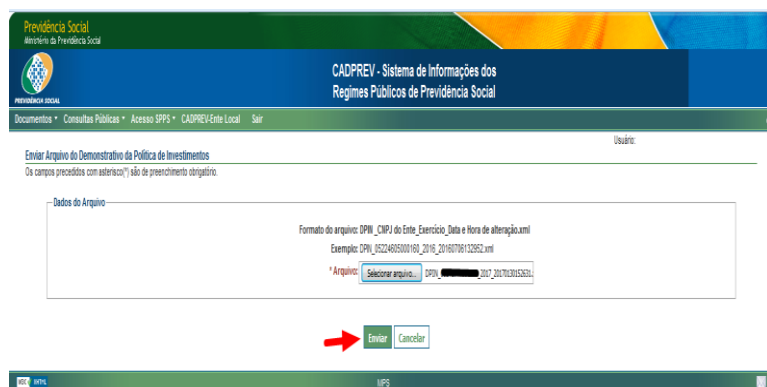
Previdência Social
Ministério da Previdência Social

PREVIDÊNCIA SOCIAL

CADPREV - Sistema de Informações dos Regimes Públicos de Previdência Social

Documentos ▾ Consultas Públicas ▾ Acesso SPPS ▾ CADPREV-Ente Local Sair

Usuário:

Enviar Arquivo do Demonstrativo da Política de Investimentos

Os campos precedidos com asterisco(*) são de preenchimento obrigatório.

Dados do Arquivo

Formato do arquivo: DPIN_CNPJ do Ente_Exercício_Data e Hora de alteração.xml

Exemplo: DPIN_05224605000160_2016_20160708132952.xml

* Arquivo: Selecionar arquivo... DPIN_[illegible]_2017_2017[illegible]

Enviar Cancelar

XHTML

MPS